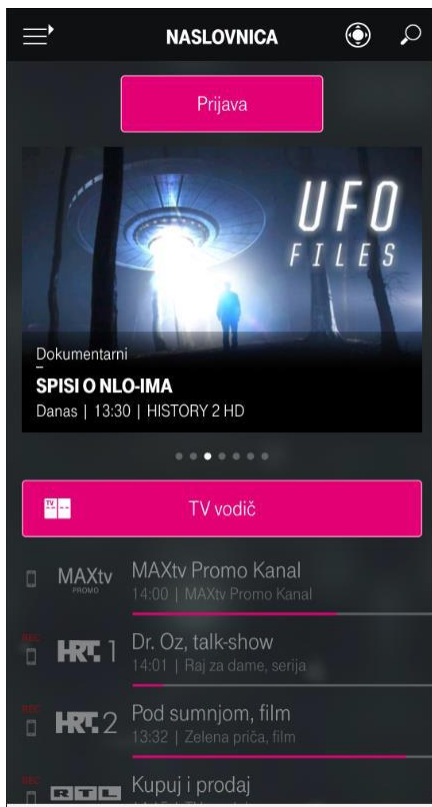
NASLOVNICA

Prijava

UFO FILES

Dokumentarni

SPISI O NLO-IMA

Danas | 13:30 | HISTORY 2 HD

TV vodič

MAXtv PROMO

MAXtv Promo Kanal

14:00 | MAXtv Promo Kanal

REC

HRT 1

Dr. Oz, talk-show

14:01 | Raj za dame, serija

REC

HRT 2

Pod sumnjom, film

13:32 | Zelena priča, film

REC

RTL

Kupuj i prodaj

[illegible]